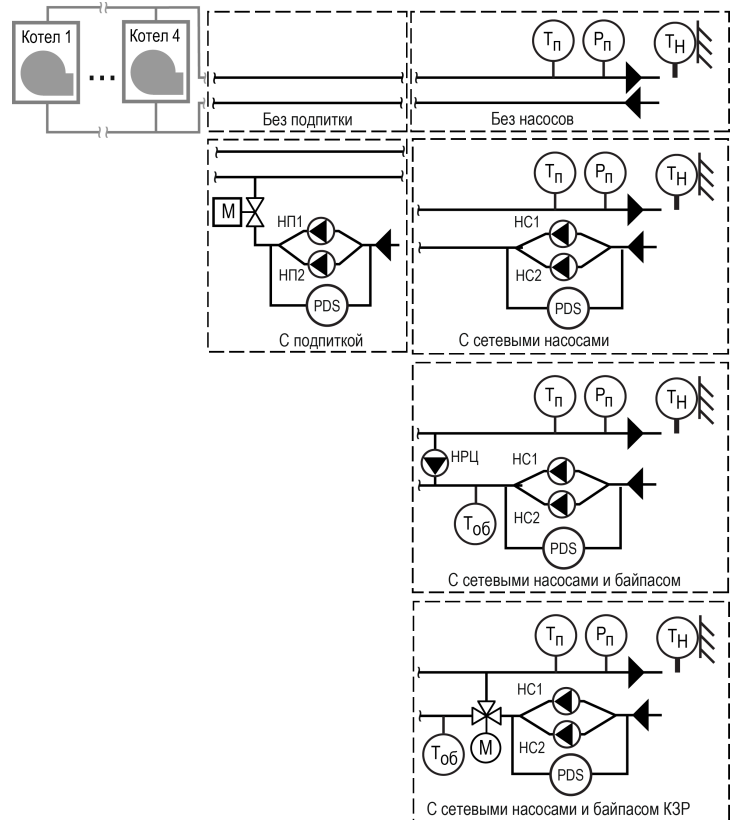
Котел 1

Котел 4

...

Без подпитки

$T_п$ $P_п$ $T_Н$

Без насосов

M

НП1

НП2

PDS

С подпиткой

$T_п$ $P_п$ $T_Н$

НС1

НС2

PDS

С сетевыми насосами

$T_п$ $P_п$ $T_Н$

НРЦ

НС1

НС2

$T_{об}$

PDS

С сетевыми насосами и байпасом

$T_п$ $P_п$ $T_Н$

НС1

НС2

$T_{об}$

M

PDS

С сетевыми насосами и байпасом КЗР